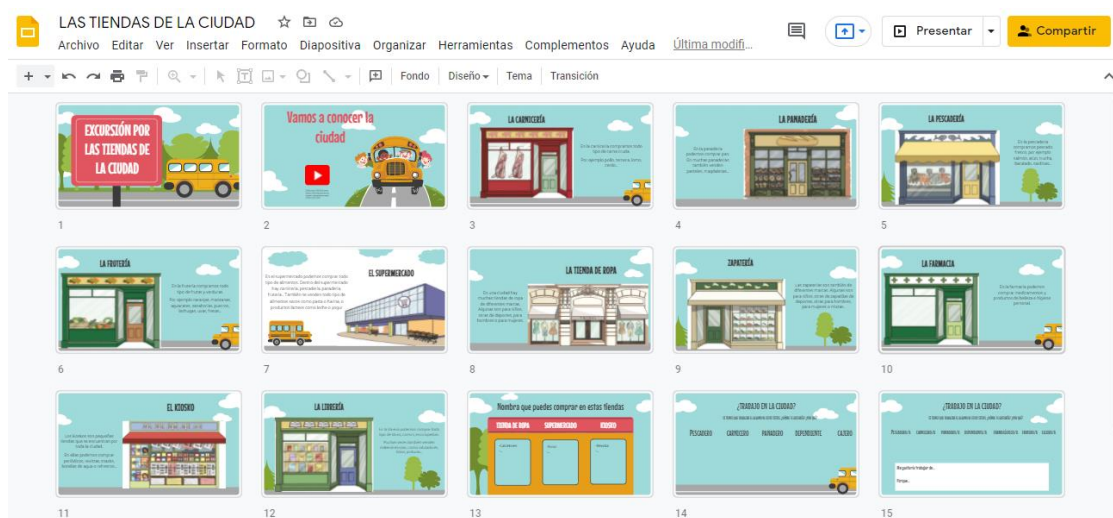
LAS TIENDAS DE LA CIUDAD

Archivo Editar Ver Insertar Formato Diapositiva Organizar Herramientas Complementos Ayuda Última modifi...

Presentar

Compartir

Fondo Diseño Tema Transición

EXCURSIÓN POR LAS TIENDAS DE LA CIUDAD

1

Vamos a conocer la ciudad

2

LA CARNICERÍA

3

LA PANADERÍA

4

LA PESCADERÍA

5

LA FRUTERÍA

6

EL SUPERMERCADO

7

LA TIENDA DE ROPA

8

ZAPATERÍA

9

LA FARMACIA

10

EL KIOSKO

11

LA LIBRERÍA

12

Nombra que puedes comprar en estas tiendas

TIENDA DE ROPA SUPERMERCADO KIOSKO

13

¿TRABAJO EN LA CIUDAD?

PESCADERO CARNICERO PANADERO DEPENDIENTE CAJERO

14

¿TRABAJO EN LA CIUDAD?

15